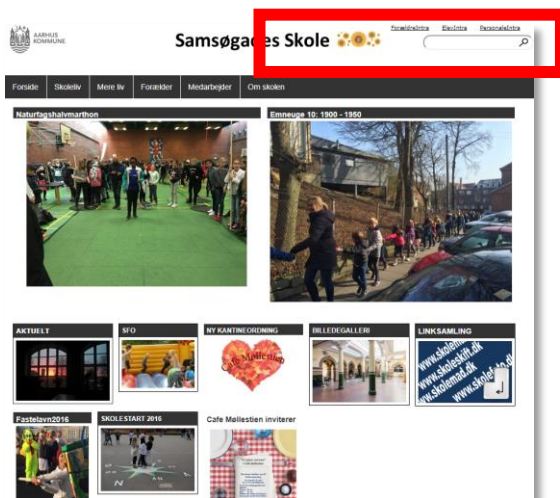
AARHUS KOMMUNE

Samsøgades Skole

ForældreIntra ElevIntra PersonaleIntra

Forside Skoleliv Mere liv Forælder Medarbejder Om skolen

Naturfagshalvmarathon

Emneuge 10: 1900 - 1950

AKTUELT

SFO

NY KANTINEORDNING

Cafe Møllestien

BILLEDEGALLERI

LINKSAMLING

www.skoleintra www.skoleskift.dk www.skolemad.dk www.skole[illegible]

Fastelavn2016

SKOLESTART 2016

Cafe Møllestien inviterer